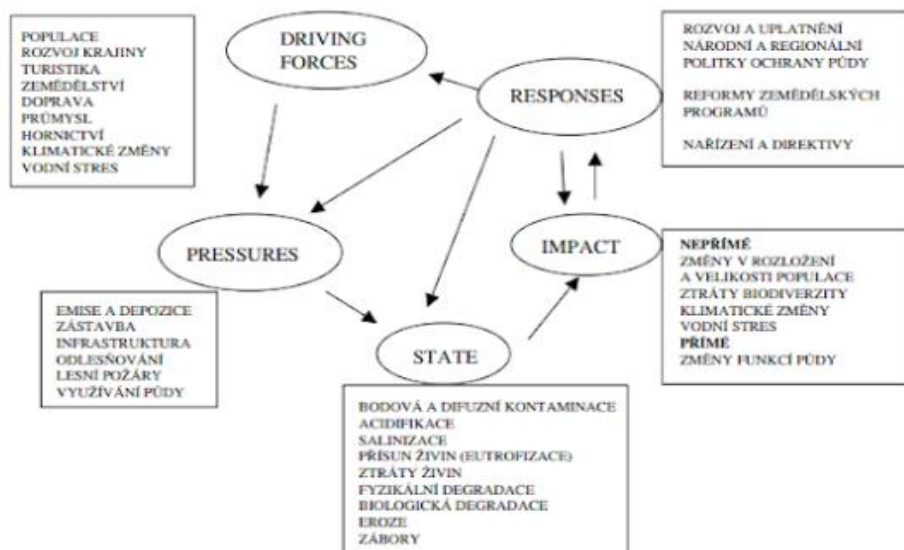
POPULACE
ROZVOJ KRAJINY
TURISTIKA
ZEMĚDĚLSTVÍ
DOPRAVA
PRŮMYSL
HORNICTVÍ
KLIMATICKÉ ZMĚNY
VODNÍ STRES

DRIVING FORCES

ROZVOJ A UPLATNĚNÍ NÁRODNÍ A REGIONÁLNÍ POLITKY OCHRANY PŮDY

REFORMY ZEMĚDĚLSKÝCH PROGRAMŮ

NAŘÍZENÍ A DIREKTIVY

RESPONSES

PRESSURES

IMPACT

NEPŘÍMÉ
ZMĚNY V ROZLOŽENÍ A VELIKOSTI POPULACE
ZTRÁTY BIODIVERZITY
KLIMATICKÉ ZMĚNY
VODNÍ STRES
PŘÍMÉ
ZMĚNY FUNKCÍ PŮDY

EMISE A DEPOZICE
ZÁSTAVBA
INFRASTRUKTURA
ODLESŇOVÁNÍ
LESNÍ POŽÁRY
VYUŽÍVÁNÍ PŮDY

STATE

BODOVÁ A DIFUZNÍ KONTAMINACE
ACIDIFIKACE
SALINIZACE
PŘÍSUN ŽIVIN (EUTROFIZACE)
ZTRÁTY ŽIVIN
FYZIKÁLNÍ DEGRADACE
BIOLOGICKÁ DEGRADACE
EROZE
ZÁBORY